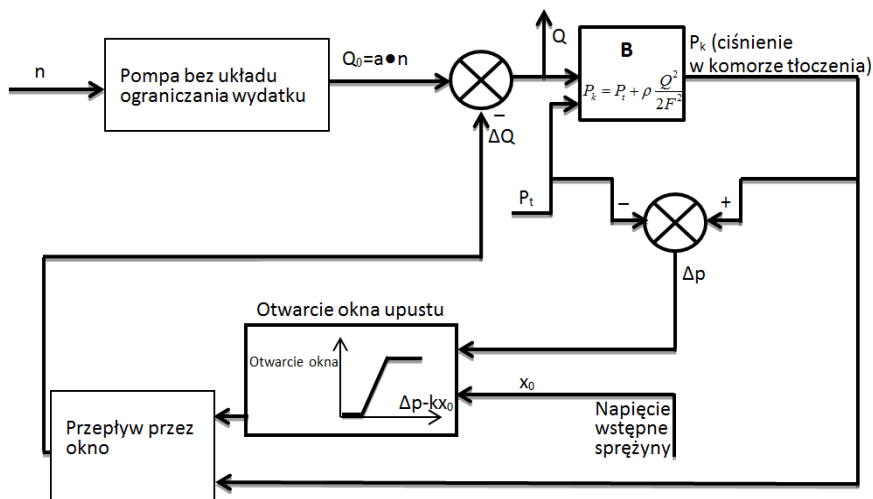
n

Pompa bez układu ograniczania wydatku

$Q_0=a \bullet n$

Q

B

$P_k = P_t + \rho \frac{Q^2}{2F^2}$

$P_k$ (ciśnienie w komorze tłoczenia)

–

ΔQ

$P_t$

–

+

Δp

Otwarcie okna upustu

Otwarcie okna

$\Delta p\text{-}kx_0$

$x_0$

Napięcie wstępne sprężyny

Przepływ przez okno